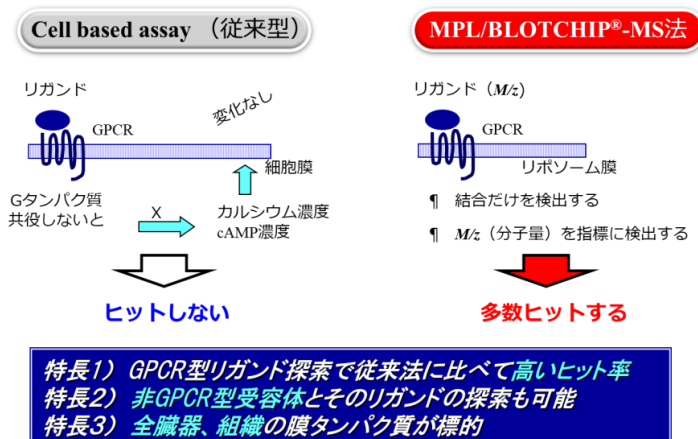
Cell based assay （従来型）

MPL/BLOTCHIP®-MS法

リガンド

GPCR

変化なし

細胞膜

Gタンパク質
共役しないと

X

カルシウム濃度
cAMP濃度

ヒットしない

リガンド（M/z）

GPCR

リポソーム膜

¶ 結合だけを検出する

¶ M/z（分子量）を指標に検出する

多数ヒットする

特長1） GPCR型リガンド探索で従来法に比べて高いヒット率
特長2） 非GPCR型受容体とそのリガンドの探索も可能
特長3） 全臓器、組織の膜タンパク質が標的